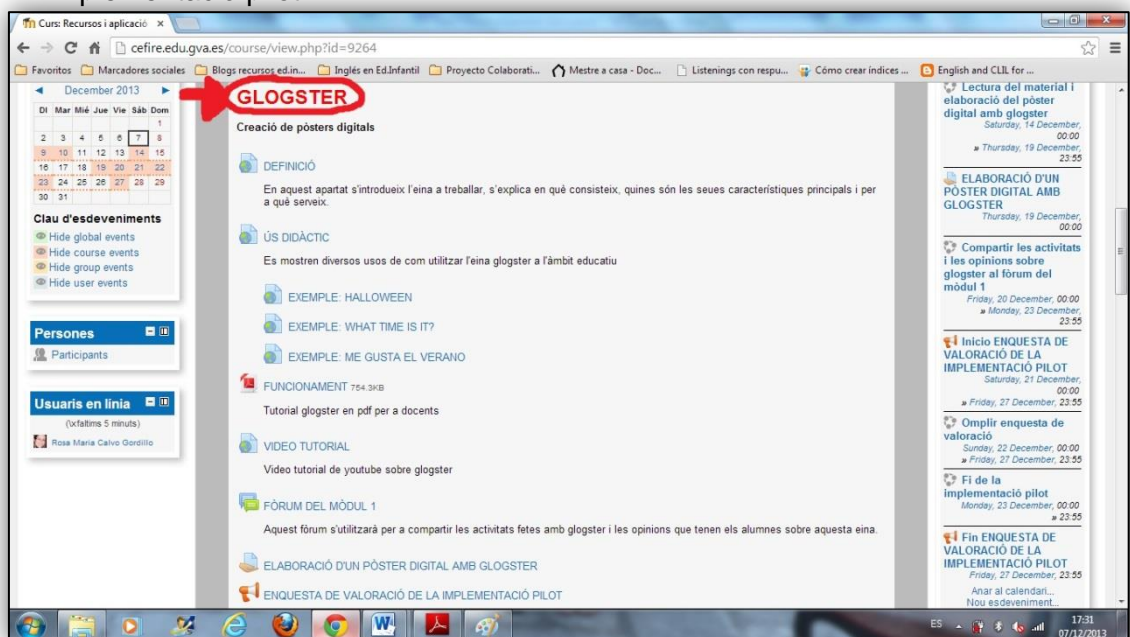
Curs: Recursos i aplicació ×

cefire.edu.gva.es/course/view.php?id=9264

Favoritos | Marcadores sociales | Blogs recursos ed.in... | Inglés en Ed.Infantil | Proyecto Colaborati... | Mestre a casa - Doc... | Listenings con respu... | Cómo crear índices ... | English and CLIL for ...

◄ December 2013 ►

| Dl | Mar | Mié | Jue | Vie | Sáb | Dom |
|---|---|---|---|---|---|---|
| | | | | | | 1 |
| 2 | 3 | 4 | 5 | 6 | 7 | 8 |
| 9 | 10 | 11 | 12 | 13 | 14 | 15 |
| 16 | 17 | 18 | 19 | 20 | 21 | 22 |
| 23 | 24 | 25 | 26 | 27 | 28 | 29 |
| 30 | 31 | | | | | |

Clau d'esdeveniments
Hide global events
Hide course events
Hide group events
Hide user events

Persones
Participants

Usuaris en linia
(*x*faltims 5 minuts)
Rosa Maria Calvo Gordillo

GLOGSTER

Creació de pòsters digitals

DEFINICIÓ

En aquest apartat s'introdueix l'eina a treballar, s'explica en qué consisteix, quines són les seues característiques principals i per a qué serveix.

ÚS DIDÀCTIC

Es mostren diversos usos de com utilitzar l'eina glogster a l'àmbit educatiu

EXEMPLE: HALLOWEEN

EXEMPLE: WHAT TIME IS IT?

EXEMPLE: ME GUSTA EL VERANO

FUNCIONAMENT 754.3KB

Tutorial glogster en pdf per a docents

VIDEO TUTORIAL

Video tutorial de youtube sobre glogster

FÒRUM DEL MÒDUL 1

Aquest fòrum s'utilitzarà per a compartir les activitats fetes amb glogster i les opinions que tenen els alumnes sobre aquesta eina.

ELABORACIÓ D'UN PÒSTER DIGITAL AMB GLOGSTER

ENQUESTA DE VALORACIÓ DE LA IMPLEMENTACIÓ PILOT

Lectura del material i elaboració del pòster digital amb glogster
Saturday, 14 December, 00:00
» Thursday, 19 December, 23:55

ELABORACIÓ D'UN PÒSTER DIGITAL AMB GLOGSTER
Thursday, 19 December, 00:00

Compartir les activitats i les opinions sobre glogster al fòrum del mòdul 1
Friday, 20 December, 00:00
» Monday, 23 December, 23:55

Inicio ENQUESTA DE VALORACIÓ DE LA IMPLEMENTACIÓ PILOT
Saturday, 21 December, 00:00
» Friday, 27 December, 23:55

Omplir enquesta de valoració
Sunday, 22 December, 00:00
» Friday, 27 December, 23:55

Fi de la implementació pilot
Monday, 23 December, 00:00
» 23:55

Fin ENQUESTA DE VALORACIÓ DE LA IMPLEMENTACIÓ PILOT
Friday, 27 December, 23:55

Anar al calendari...
Nou esdeveniment...

ES 17:31 07/12/2013